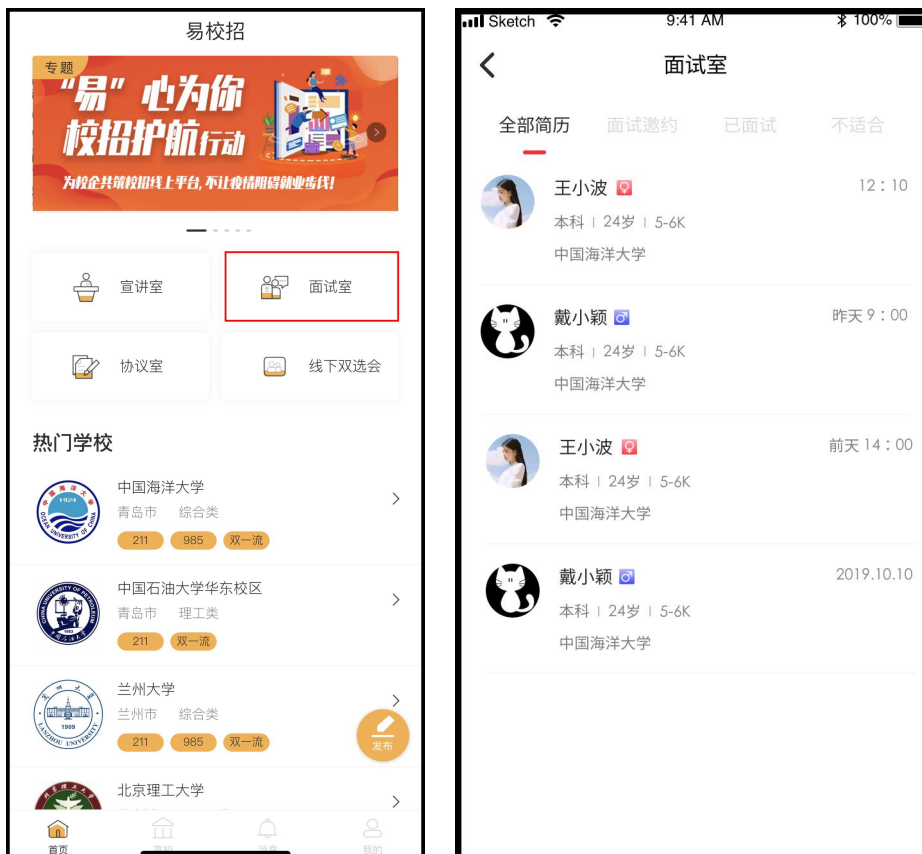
易校招

专题
"易"心为你
校招护航行动
为校企共筑校招线上平台，不让疫情阻碍就业步伐！

宣讲室
面试室
协议室
线下双选会

热门学校

中国海洋大学
青岛市 综合类
211 985 双一流

中国石油大学华东校区
青岛市 理工类
211 双一流

兰州大学
兰州市 综合类
211 985 双一流

发布

北京理工大学

首页 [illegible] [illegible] 我的

Sketch 9:41 AM 100%

面试室

全部简历 面试邀约 已面试 不适合

王小波 12 : 10
本科 | 24岁 | 5-6K
中国海洋大学

戴小颖 昨天 9 : 00
本科 | 24岁 | 5-6K
中国海洋大学

王小波 前天 14 : 00
本科 | 24岁 | 5-6K
中国海洋大学

戴小颖 2019.10.10
本科 | 24岁 | 5-6K
中国海洋大学